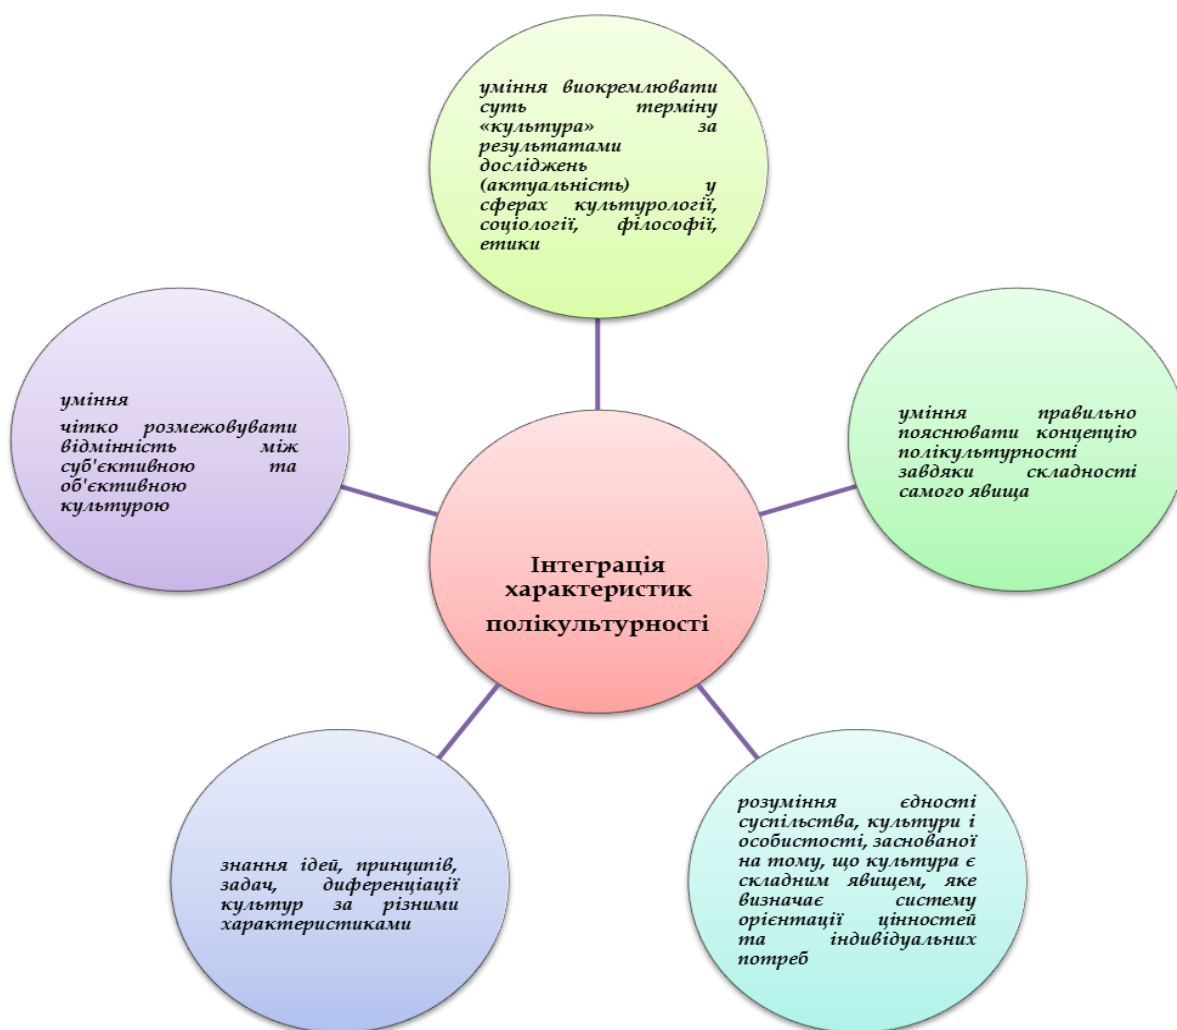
уміння виокремлювати суть терміну «культура» за результатами досліджень (актуальність) у сферах культурології, соціології, філософії, етики

уміння
чітко розмежовувати відмінність між суб'єктивною та об'єктивною культурою

уміння правильно пояснювати концепцію полікультурності завдяки складності самого явища

Інтеграція характеристик полікультурності

знання ідей, принципів, задач, диференціації культур за різними характеристиками

розуміння єдності суспільства, культури і особистості, заснованої на тому, що культура є складним явищем, яке визначає систему орієнтації цінностей та індивідуальних потреб